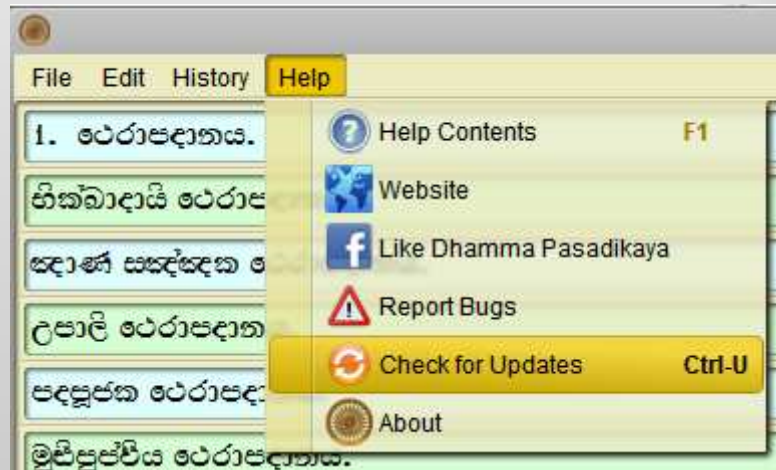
File Edit History Help

1. ථෙරාපදානය.

භික්ඛාදායි ථෙරාප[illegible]

සදාණ සසද්සඳක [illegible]

උපාලි ථෙරාපදාන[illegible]

පඳසුජක ථෙරාපදා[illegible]

මුසිපුප්ඵිය ථෙරාපදානය.

Help Contents F1

Website

Like Dhamma Pasadikaya

Report Bugs

Check for Updates Ctrl-U

About